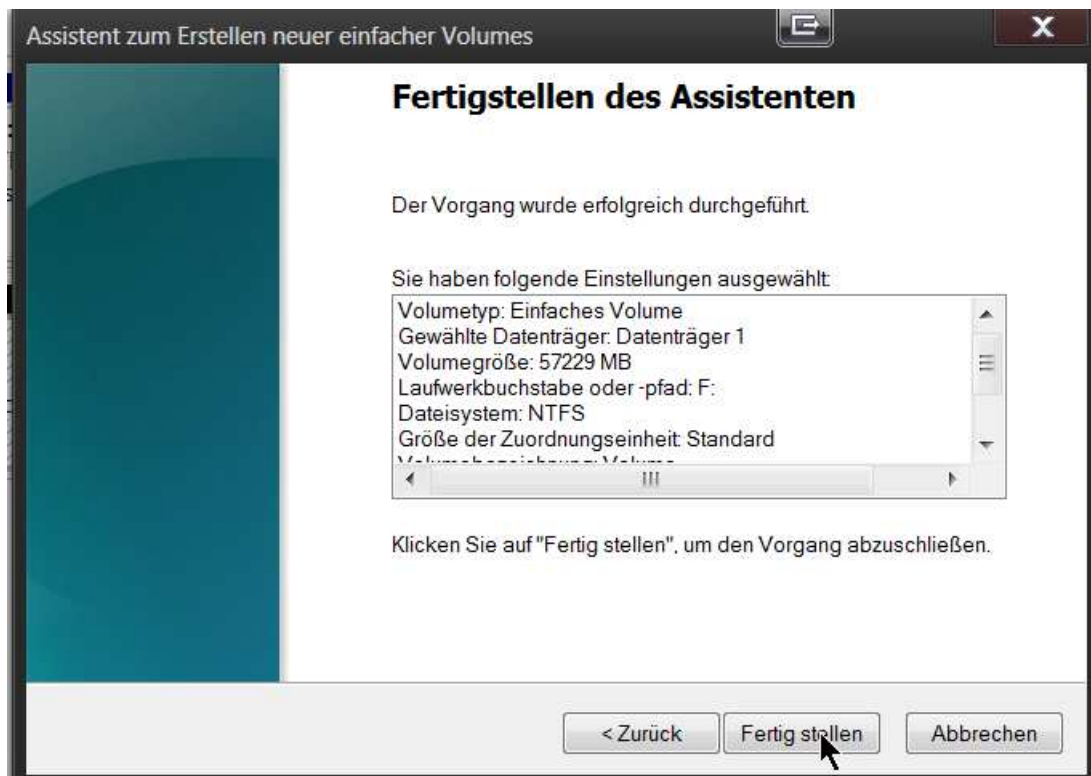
Assistent zum Erstellen neuer einfacher Volumes

Fertigstellen des Assistenten

Der Vorgang wurde erfolgreich durchgeführt.

Sie haben folgende Einstellungen ausgewählt:

Volumetyp: Einfaches Volume
Gewählte Datenträger: Datenträger 1
Volumegröße: 57229 MB
Laufwerkbuchstabe oder -pfad: F:
Dateisystem: NTFS
Größe der Zuordnungseinheit: Standard
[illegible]

Klicken Sie auf "Fertig stellen", um den Vorgang abzuschließen.

< Zurück
Fertig stellen
Abbrechen